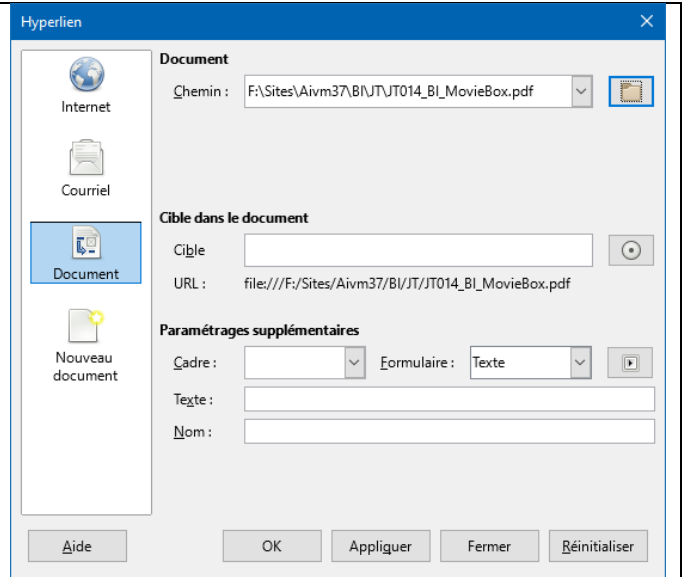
Hyperlien

Internet

Courriel

Document

Nouveau document

Document

Chemin : F:\Sites\Aivm37\BI\JT\JT014_BI_MovieBox.pdf

Cible dans le document

Cible

URL : file:///F:/Sites/Aivm37/BI/JT/JT014_BI_MovieBox.pdf

Paramétrages supplémentaires

Cadre :

Formulaire : Texte

Texte :

Nom :

Aide

OK

Appliquer

Fermer

Réinitialiser